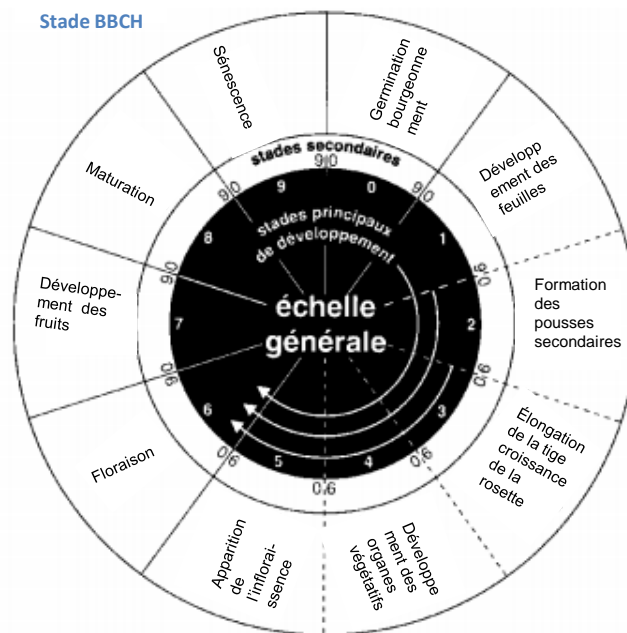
Stade BBCH

Sénescence

Germination bourgeonnement

Développement des feuilles

Formation des pousses secondaires

Élongation de la tige croissance de la rosette

Développement des organes végétatifs

Apparition de l'inflorescence

Floraison

Développement des fruits

Maturation

stades secondaires

stades principaux de développement

échelle générale

9
0
1
2
3
4
5
6
7
8

90
90
90
90
09
09
09
09
09
09